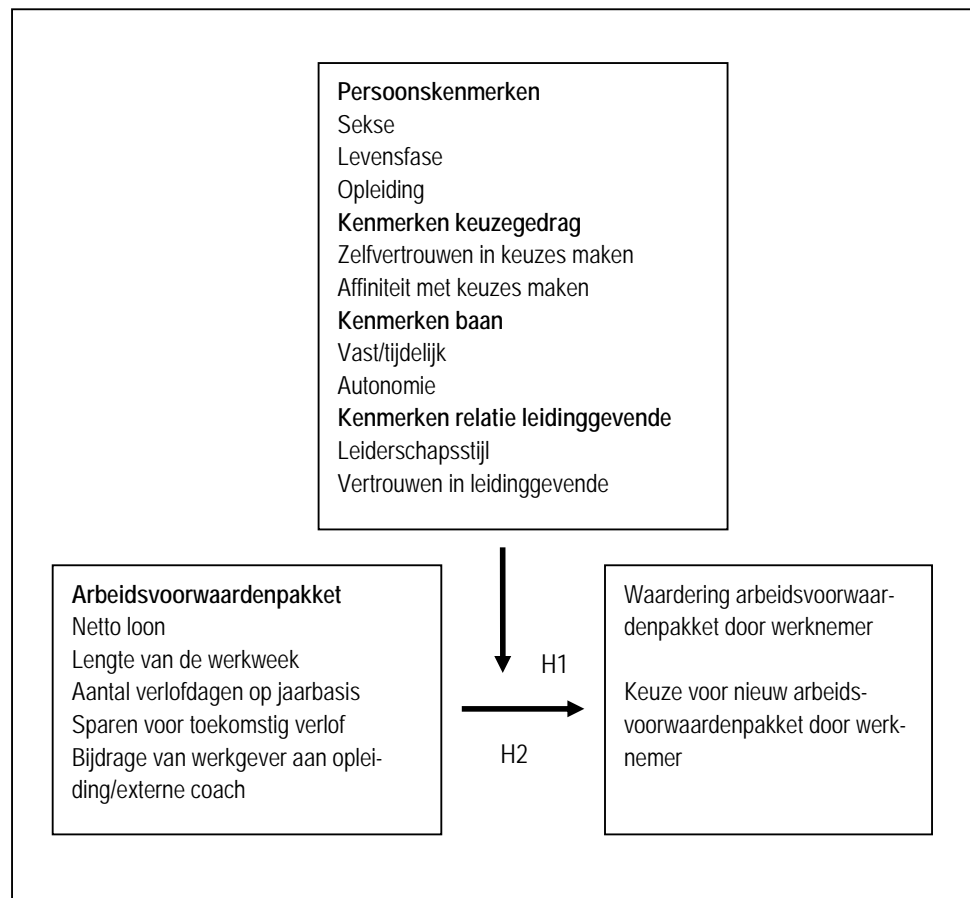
**Persoonskenmerken**
Sekse
Levensfase
Opleiding
**Kenmerken keuzegedrag**
Zelfvertrouwen in keuzes maken
Affiniteit met keuzes maken
**Kenmerken baan**
Vast/tijdelijk
Autonomie
**Kenmerken relatie leidinggevende**
Leiderschapsstijl
Vertrouwen in leidinggevende

**Arbeidsvoorwaardenpakket**
Netto loon
Lengte van de werkweek
Aantal verlofdagen op jaarbasis
Sparen voor toekomstig verlof
Bijdrage van werkgever aan opleiding/externe coach

H1

H2

Waardering arbeidsvoorwaardenpakket door werknemer

Keuze voor nieuw arbeidsvoorwaardenpakket door werknemer